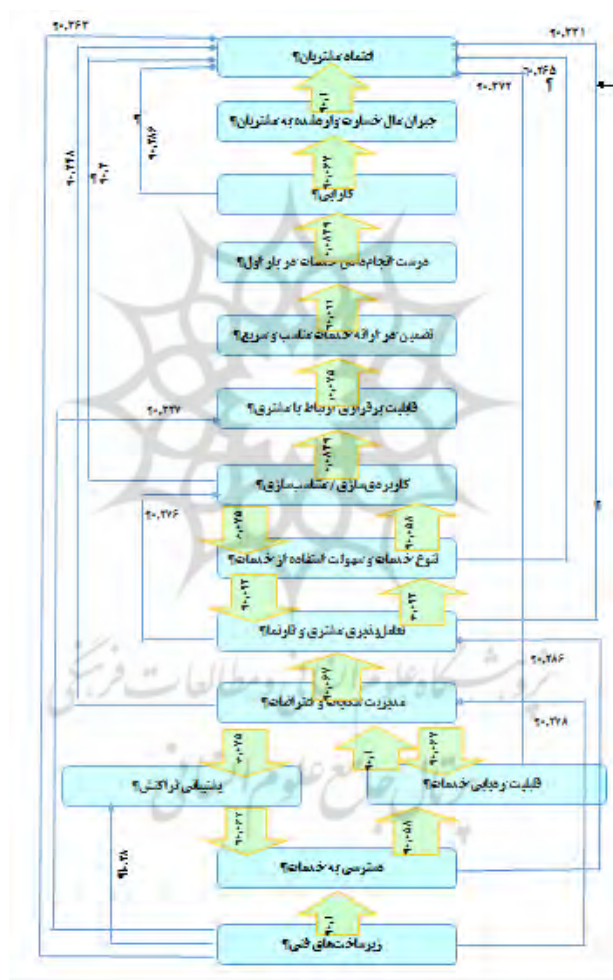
اعتماد مشتریان؟

جبران مال خسارت وارد شده به مشتریان

کارایی؟

درست انجام دادن خدمات در بار اول؟

تضمین در ارائه خدمات مناسب و سریع؟

قابلیت برقراری ارتباط با مشتری؟

کاور دهی سازی / متناسب سازی؟

تنوع خدمات و سهولت استفاده از خدمات؟

تعامل پذیری مشتری و کارنما؟

مدیریت شکایت و اعتراضات؟

پشتیبانی تراکنش؟

قابلیت ردیابی خدمات؟

دسترسی به خدمات؟

زیرساخت های فنی؟

۰.۲۶۳
۰.۲۲۱
۰.۲۶۵
۰.۲۷۲
۰.۰۱
۰.۲۸۶
۰.۲۴۸
۰.۰۲
۰.۰۶۲
۰.۰۴۳
۰.۰۱۱
۰.۰۲۵
۰.۲۲۷
۰.۰۸۴
۰.۲۷۶
۰.۰۲۵
۰.۰۵۸
۰.۰۱۳
۰.۰۱۳
۰.۰۶۷
۰.۲۸۶
۰.۲۷۸
۰.۰۲۵
۰.۰۱
۰.۰۳۷
۰.۰۲۳
۰.۰۵۸
۰.۲۸
۰.۰۱